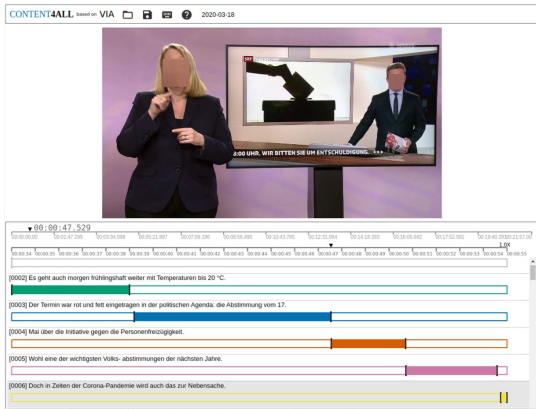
CONTENT4ALL based on VIA 2020-03-18

SRF

4:00 UHR. WIR BITTEN SIE UM ENTSCHULDIGUNG.

00:00:47.529

00:00:00.000 00:01:47.295 00:03:34.588 00:05:21.897 00:07:09.190 00:08:56.485 00:10:43.780 00:12:31.084 00:14:18.380 00:16:05.682 00:17:52.980 00:19:40.280 00:21:57.00

1.0X

00:00:34 00:00:35 00:00:36 00:00:37 00:00:38 00:00:39 00:00:40 00:00:41 00:00:42 00:00:43 00:00:44 00:00:45 00:00:46 00:00:47 00:00:48 00:00:49 00:00:50 00:00:51 00:00:52 00:00:53 00:00:54 00:00:55

[0002] Es geht auch morgen frühlingshaft weiter mit Temperaturen bis 20 °C.

[0003] Der Termin war rot und fett eingetragen in der politischen Agenda: die Abstimmung vom 17.

[0004] Mai über die Initiative gegen die Personenfreizügigkeit.

[0005] Wohl eine der wichtigsten Volks- abstimmungen der nächsten Jahre.

[0006] Doch in Zeiten der Corona-Pandemie wird auch das zur Nebensache.